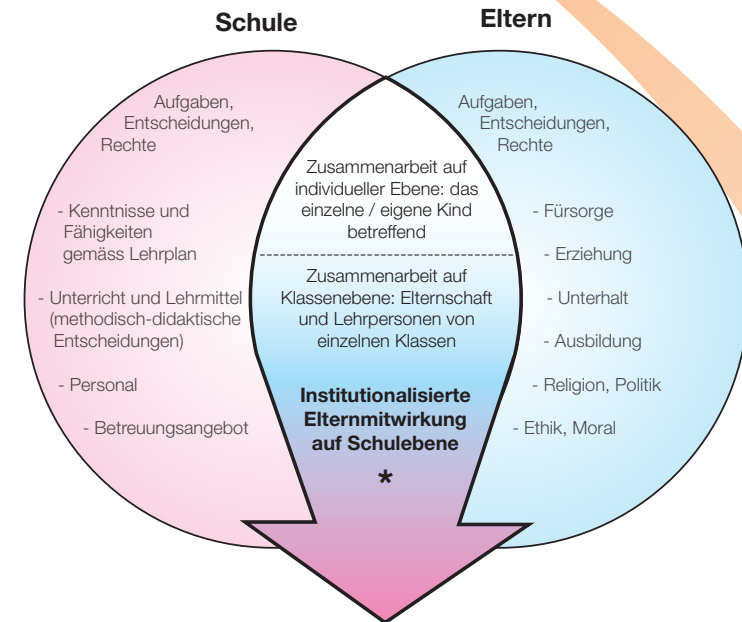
Schule

Eltern

Aufgaben, Entscheidungen, Rechte

- Kenntnisse und Fähigkeiten gemäss Lehrplan

- Unterricht und Lehrmittel (methodisch-didaktische Entscheidungen)

- Personal

- Betreuungsangebot

Aufgaben, Entscheidungen, Rechte

- Fürsorge

- Erziehung

- Unterhalt

- Ausbildung

- Religion, Politik

- Ethik, Moral

Zusammenarbeit auf individueller Ebene: das einzelne / eigene Kind betreffend

Zusammenarbeit auf Klassenebene: Elternschaft und Lehrpersonen von einzelnen Klassen

Institutionalisierte Elternmitwirkung auf Schulebene

*